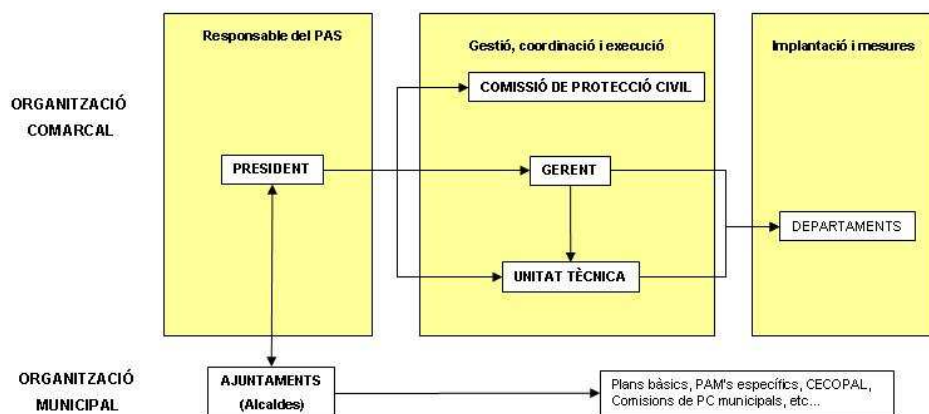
Responsable del PAS

Gestió, coordinació i execució

Implantació i mesures

ORGANITZACIÓ COMARCAL

COMISSIÓ DE PROTECCIÓ CIVIL

PRESIDENT

GERENT

DEPARTAMENTS

UNITAT TÈCNICA

ORGANITZACIÓ MUNICIPAL

AJUNTAMENTS (Alcaldes)

Plans bàsics, PAM's específcs, CECOPAL, Comisions de PC municipals, etc...